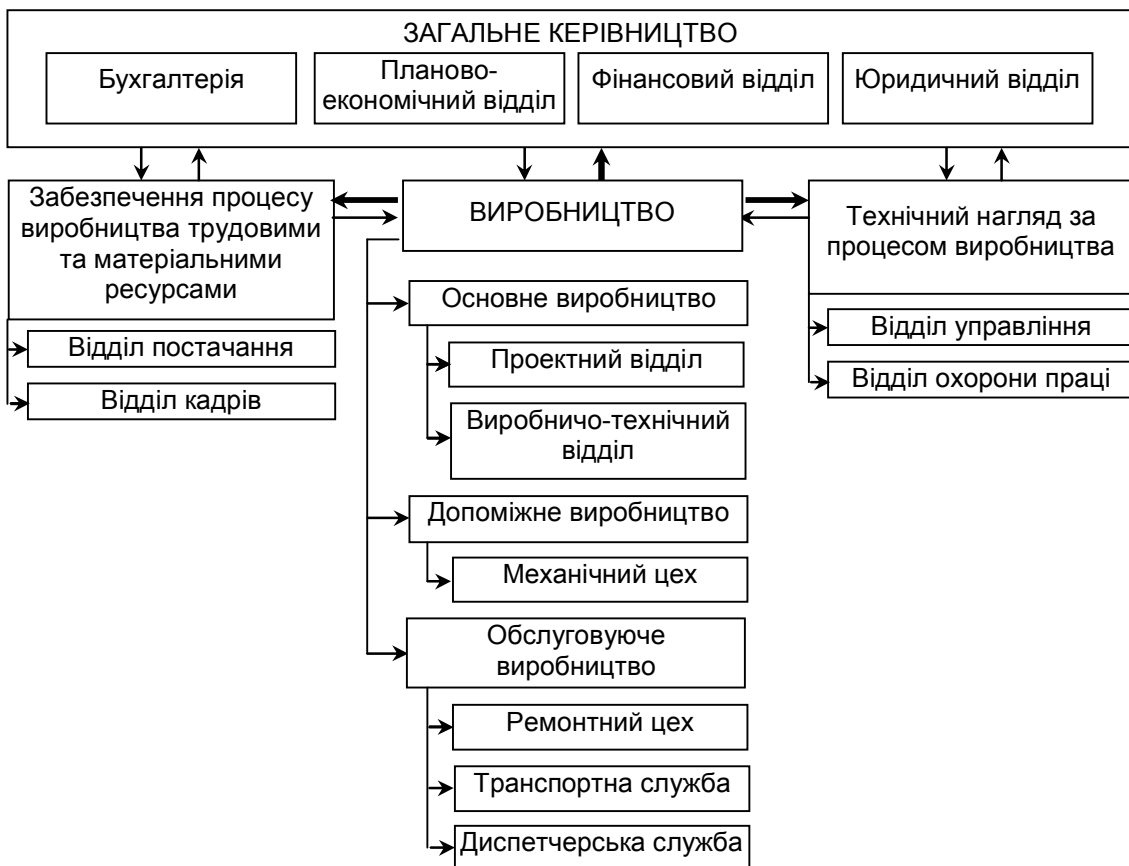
ЗАГАЛЬНЕ КЕРІВНИЦТВО

Бухгалтерія

Плановоекономічний відділ

Фінансовий відділ

Юридичний відділ

Забезпечення процесу виробництва трудовими та матеріальними ресурсами

ВИРОБНИЦТВО

Технічний нагляд за процесом виробництва

Відділ постачання

Відділ кадрів

Основне виробництво

Проектний відділ

Виробничо-технічний відділ

Допоміжне виробництво

Механічний цех

Обслуговуюче виробництво

Ремонтний цех

Транспортна служба

Диспетчерська служба

Відділ управління

Відділ охорони праці